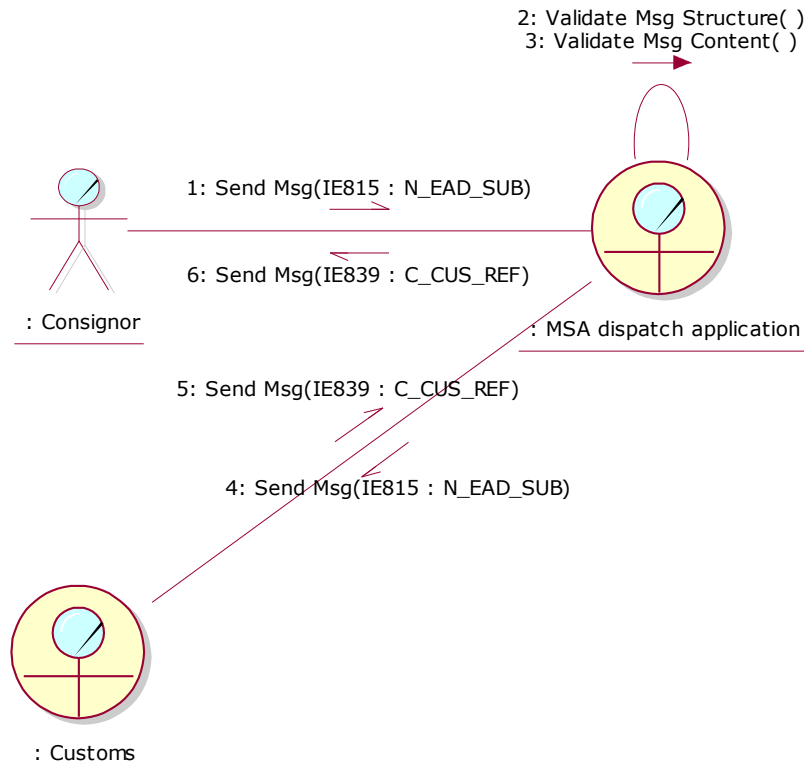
2: Validate Msg Structure( )
3: Validate Msg Content( )

1: Send Msg(IE815 : N_EAD_SUB)

6: Send Msg(IE839 : C_CUS_REF)

: Consignor

: MSA dispatch application

5: Send Msg(IE839 : C_CUS_REF)

4: Send Msg(IE815 : N_EAD_SUB)

: Customs